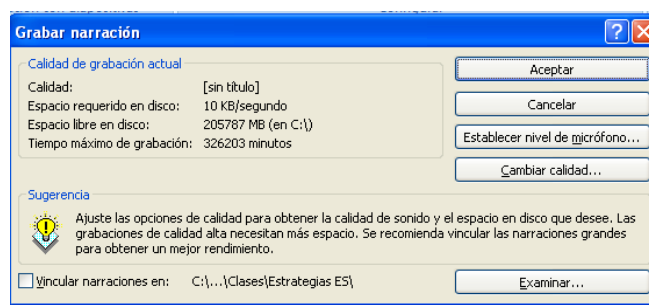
Grabar narración

?

X

Calidad de grabación actual

Calidad: [sin título]

Espacio requerido en disco: 10 KB/segundo

Espacio libre en disco: 205787 MB (en C:\)

Tiempo máximo de grabación: 326203 minutos

Aceptar

Cancelar

Establecer nivel de micrófono...

Cambiar calidad...

Sugerencia

Ajuste las opciones de calidad para obtener la calidad de sonido y el espacio en disco que desee. Las grabaciones de calidad alta necesitan más espacio. Se recomienda vincular las narraciones grandes para obtener un mejor rendimiento.

Vincular narraciones en: C:\...\Clases\Estrategias ES\

Examinar...